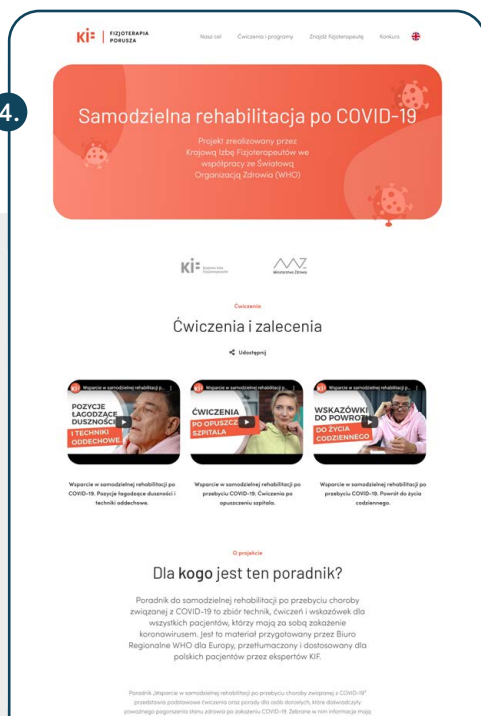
4.

KIF | FIZJOTERAPIA PORUSZA

Nasz cel Ćwiczenia i programy Znajdź fizjoterapeutę Konkurs

Samodzielna rehabilitacja po COVID-19

Projekt zrealizowany przez Krajową Izbę Fizjoterapeutów we współpracy ze Światową Organizacją Zdrowia (WHO)

KIF Krajowa Izba Fizjoterapeutów

Ministerstwo Zdrowia

Ćwiczenia

Ćwiczenia i zalecenia

Udostępnij

Wsparcie w samodzielnej rehabilitacji po...
POZYCJE ŁAGODZĄCE DUSZNOŚĆ I TECHNIKI ODDECHOWE

Wsparcie w samodzielnej rehabilitacji po...
ĆWICZENIA PO OPUSZCZENIU SZPITALA

Wsparcie w samodzielnej rehabilitacji po...
WSKAZÓWKI DO POWROTU DO ŻYCIA CODZIENNEGO

Wsparcie w samodzielnej rehabilitacji po COVID-19. Pozycje łagodzące duszności i techniki oddechowe.

Wsparcie w samodzielnej rehabilitacji po przebyciu COVID-19. Ćwiczenia po opuszczeniu szpitala.

Wsparcie w samodzielnej rehabilitacji po przebyciu COVID-19. Powrót do życia codziennego.

O projekcie

Dla kogo jest ten poradnik?

Poradnik do samodzielnej rehabilitacji po przebyciu choroby związanej z COVID-19 to zbiór technik, ćwiczeń i wskazówek dla wszystkich pacjentów, którzy mają za sobą zakażenie koronawirusem. Jest to materiał przygotowany przez Biuro Regionalne WHO dla Europy, przetłumaczony i dostosowany dla polskich pacjentów przez ekspertów KIF.

Poradnik „Wsparcie w samodzielnej rehabilitacji po przebyciu choroby związanej z COVID-19" przedstawia podstawowe ćwiczenia oraz porady dla osób dorosłych, które doświadczyły poważnego pogorszenia stanu zdrowia po zakażeniu COVID-19. Zebrane w nim informacje mają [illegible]